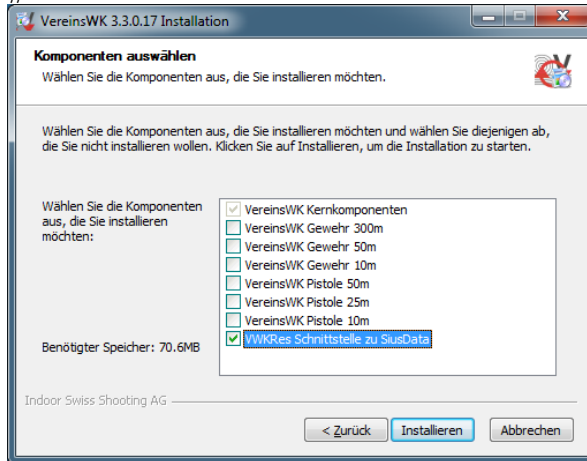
VereinsWK 3.3.0.17 Installation

Komponenten auswählen
Wählen Sie die Komponenten aus, die Sie installieren möchten.

Wählen Sie die Komponenten aus, die Sie installieren möchten und wählen Sie diejenigen ab, die Sie nicht installieren wollen. Klicken Sie auf Installieren, um die Installation zu starten.

Wählen Sie die Komponenten aus, die Sie installieren möchten:

VereinsWK Kernkomponenten
VereinsWK Gewehr 300m
VereinsWK Gewehr 50m
VereinsWK Gewehr 10m
VereinsWK Pistole 50m
VereinsWK Pistole 25m
VereinsWK Pistole 10m
VWKRes Schnittstelle zu SiusData

Benötigter Speicher: 70.6MB

Indoor Swiss Shooting AG

< Zurück
Installieren
Abbrechen